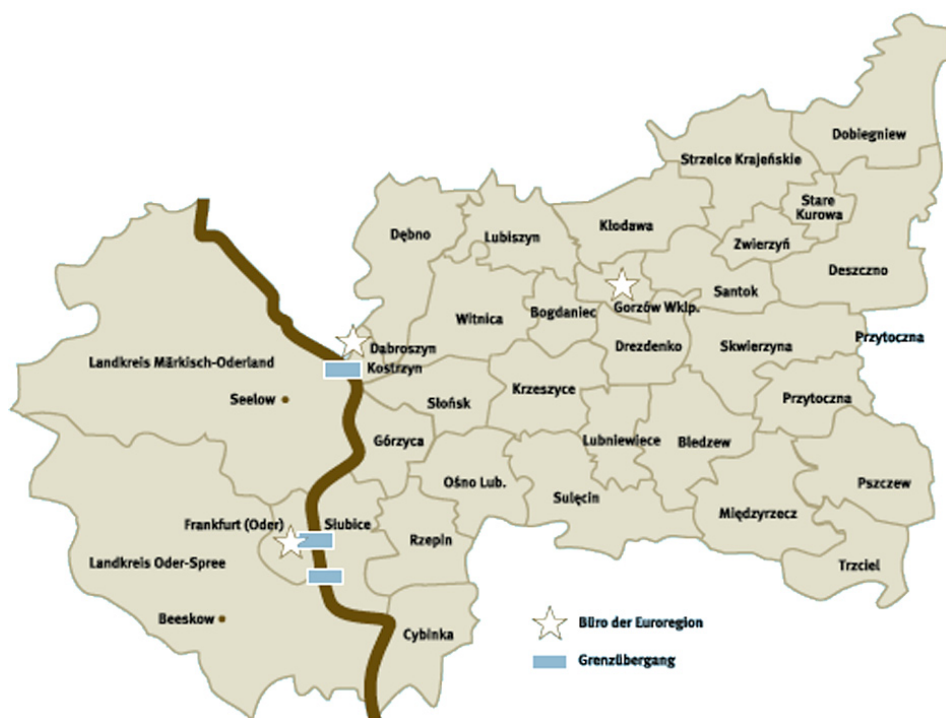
Dobiegniew

Strzelce Krajeńskie

Stare Kurowa

Dębno

Lubiszyn

Kłodawa

Zwierzyń

Deszczno

Gorzów Wklp.

Santok

Witnica

Bogdaniec

Przytoczna

Dabroszyn

Drezdenko

Skwierzyna

Landkreis Märkisch-Oderland

Kostrzyn

Seelow

Słońsk

Krzeszyce

Przytoczna

Górzyca

Lubniewiece

Bledzew

Ośno Lub.

Sulęcin

Pszczew

Frankfurt (Oder)

Słubice

Międzyrzecz

Rzepin

Landkreis Oder-Spree

Trzciel

Beeskow

Büro der Euroregion

Cybinka

Grenzübergang